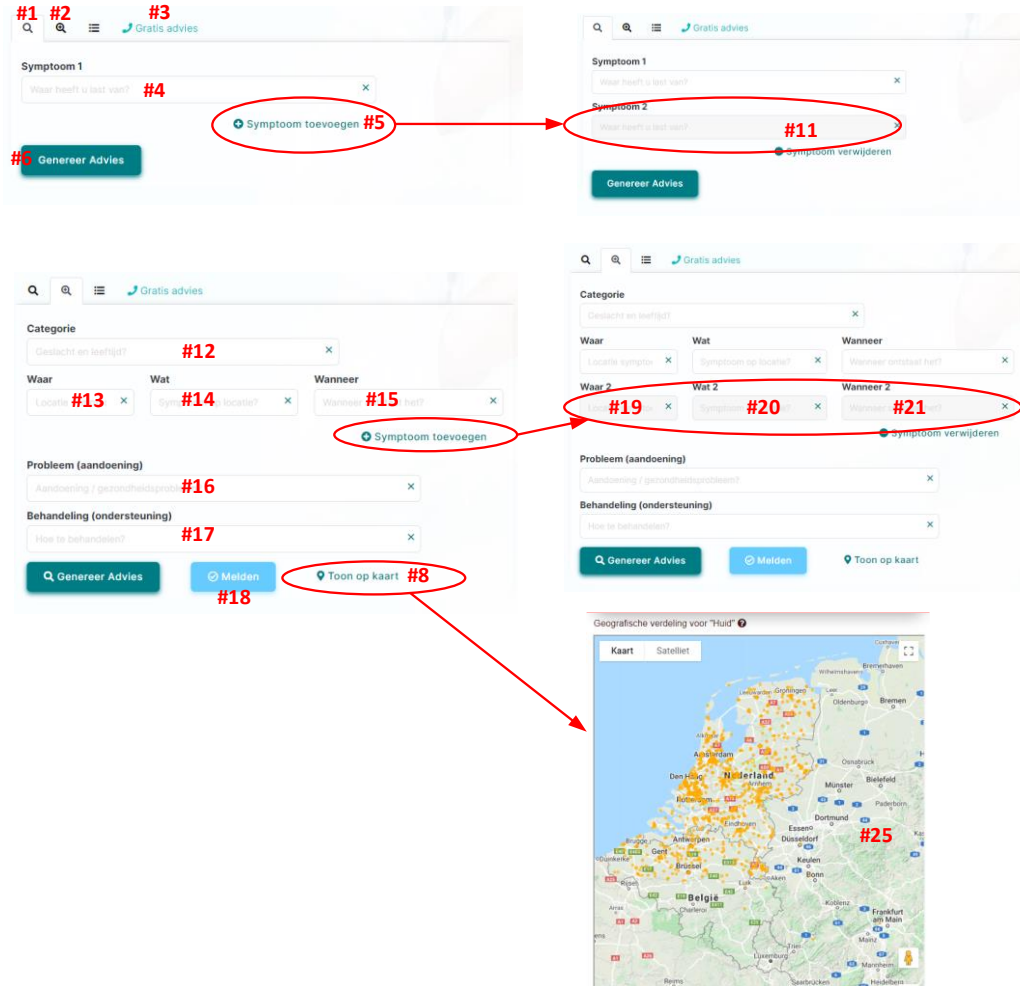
#1 #2 #3 Gratis advies

Symptoom 1

Waar heeft u last van? #4 ×

Symptoom toevoegen #5

#6 Genereer Advies

Gratis advies

Symptoom 1

Waar heeft u last van? ×

Symptoom 2

Waar heeft u last van? #11 ×

Symptoom verwijderen

Genereer Advies

Gratis advies

Categorie

Geslacht en leeftijd? #12 ×

Waar

Locatie #13 ×

Wat

Symptoom op locatie? #14 ×

Wanneer

Wanneer #15 het? ×

Symptoom toevoegen

Probleem (aandoening)

Aandoening / gezondheidsprobl #16 ×

Behandeling (ondersteuning)

Hoe te behandelen? #17 ×

Genereer Advies

Melden #18

Toon op kaart #8

Gratis advies

Categorie

Geslacht en leeftijd? ×

Waar

Locatie sympto ×

Wat

Symptoom op locatie? ×

Wanneer

Wanneer ontstaat het? ×

Waar 2

#19 ×

Wat 2

#20 ×

Wanneer 2

#21 ×

Symptoom verwijderen

Probleem (aandoening)

Aandoening / gezondheidsprobleem? ×

Behandeling (ondersteuning)

Hoe te behandelen? ×

Genereer Advies

Melden

Toon op kaart

Geografische verdeling voor "Huid"

Kaart Satelliet

Cuxhaven Bremerhaven Wilhelmshaven Groningen Oldenburg Bremen Leeuwarden Alkmaar Amsterdam Osnabrück Den Haag Nederland Bielefeld Rotterdam Münster Paderborn Eindhoven Dortmund Antwerpen Essen Düsseldorf Gent Brussel Keulen Aken Bonn België Charleroi Koblenz Frankfurt am Main Luxemburg Mainz Reims Mannheim Saarbrücken Heidelberg

#25